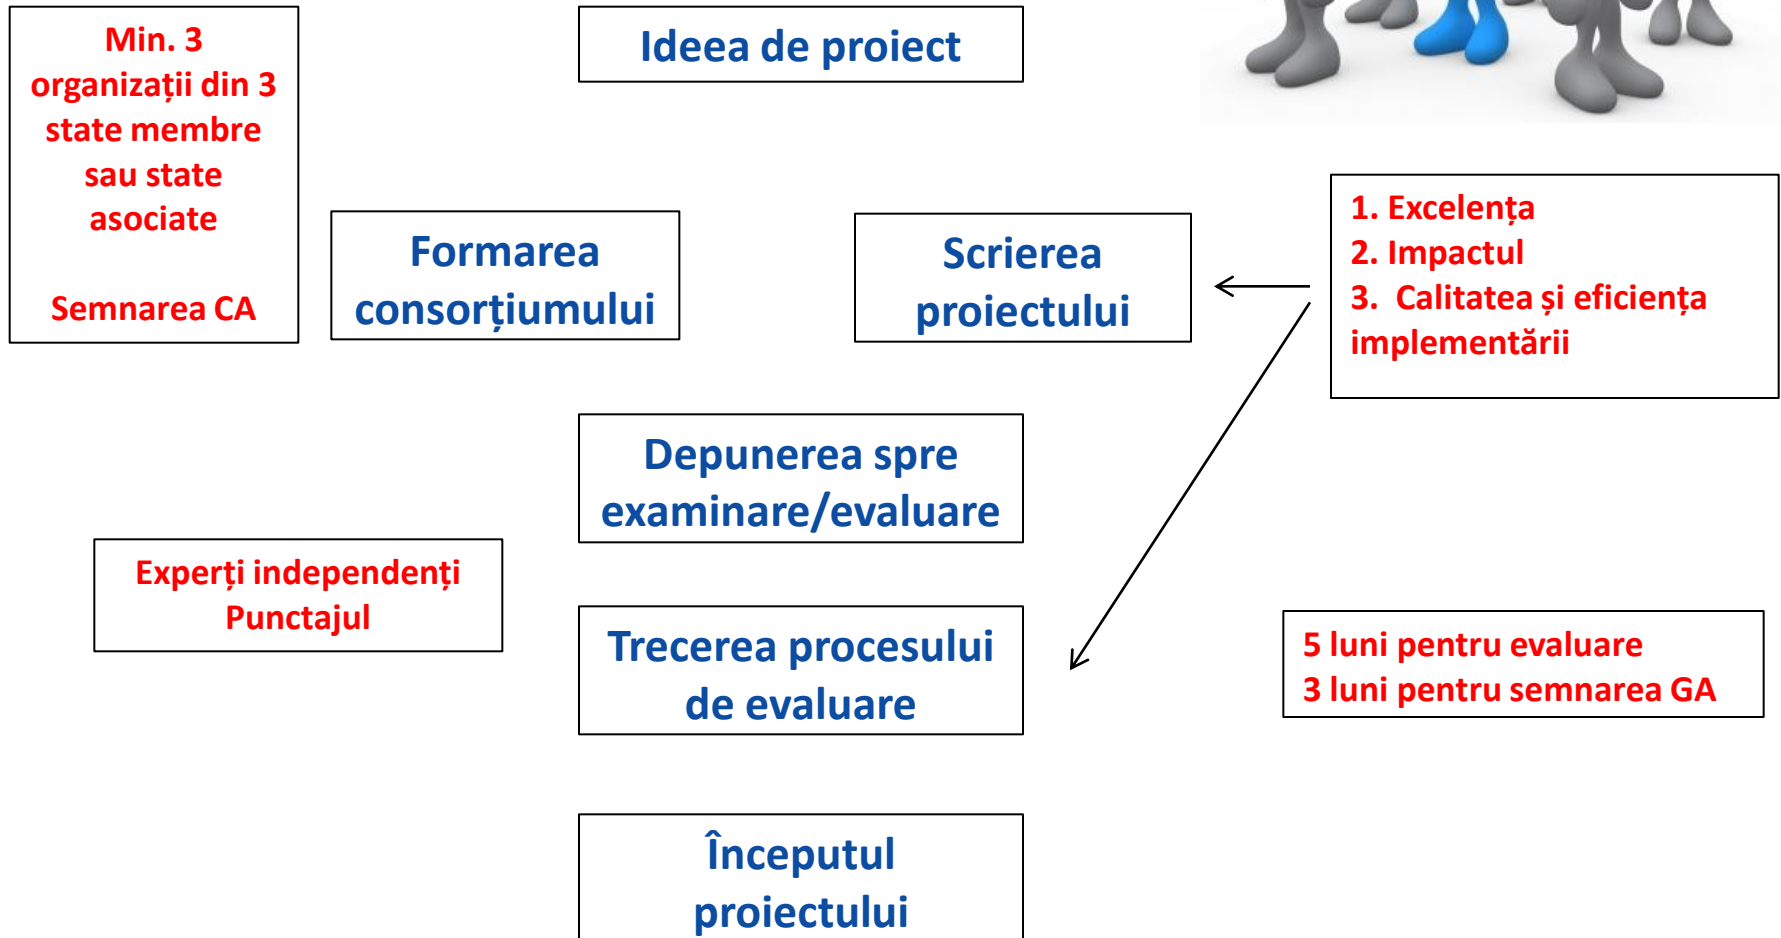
Min. 3 organizații din 3 state membre sau state asociate

Semnarea CA

Ideea de proiect

Formarea consorțiumului

Scrierea proiectului

1. Excelența
2. Impactul
3. Calitatea și eficiența implementării

Depunerea spre examinare/evaluare

Experți independenți
Punctajul

Trecerea procesului de evaluare

5 luni pentru evaluare
3 luni pentru semnarea GA

Începutul proiectului